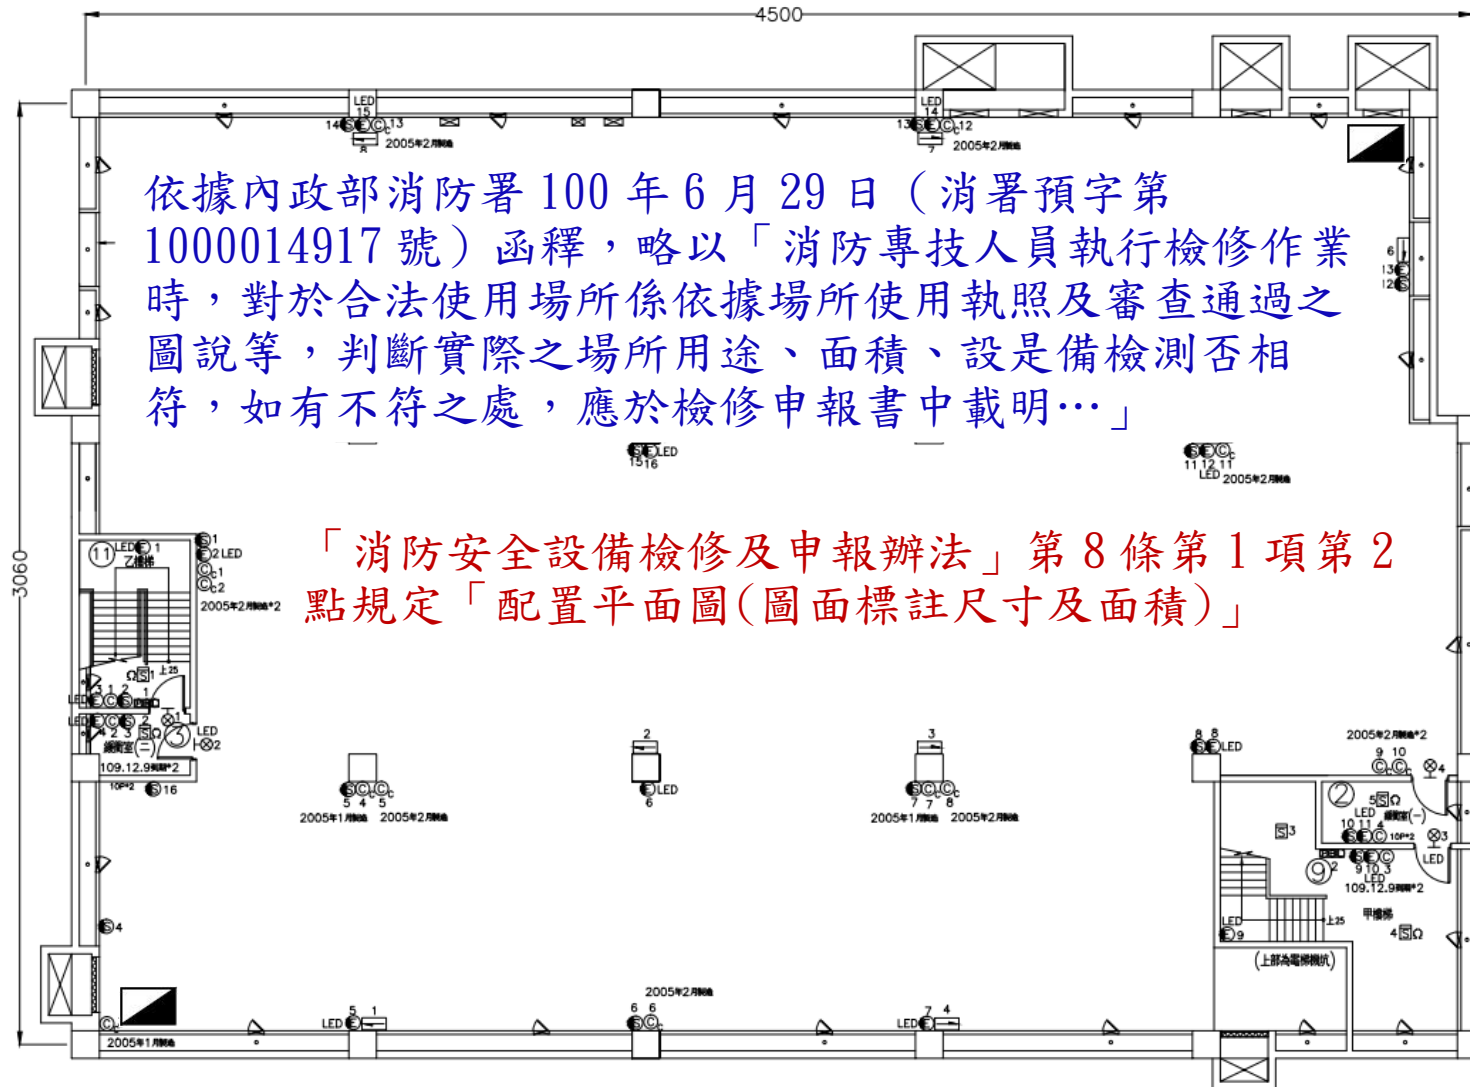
4500

3060

依據內政部消防署 100 年 6 月 29 日（消署預字第 1000014917 號）函釋，略以「消防專技人員執行檢修作業時，對於合法使用場所係依據場所使用執照及審查通過之圖說等，判斷實際之場所用途、面積、設是備檢測否相符，如有不符之處，應於檢修申報書中載明…」

「消防安全設備檢修及申報辦法」第 8 條第 1 項第 2 點規定「配置平面圖(圖面標註尺寸及面積)」

LED
2005年2月
LED
2005年2月
LED
LED 2005年2月
乙樓梯
2005年2月*2
109.12.9*2
2005年1月 2005年2月
LED
2005年1月 2005年2月
2005年2月*2
109.12.9*2
甲樓梯
(上部為電梯機坑)
2005年2月
2005年1月